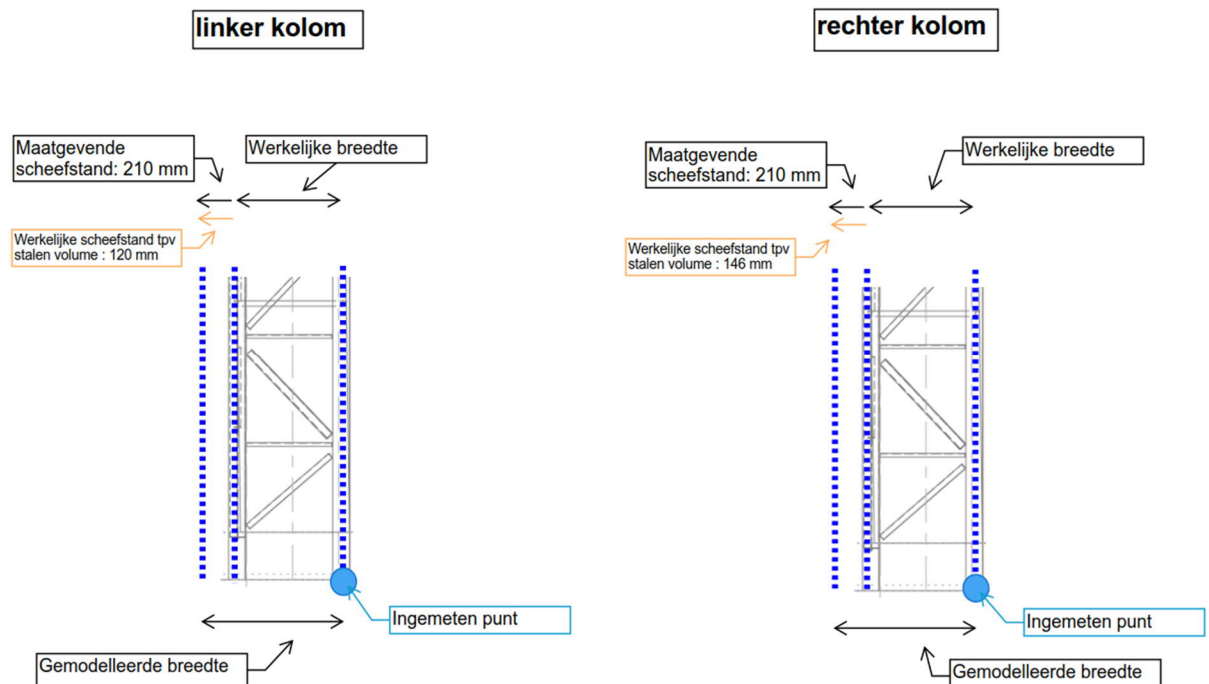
linker kolom

Maatgevende scheefstand: 210 mm

Werkelijke breedte

Werkelijke scheefstand tpv stalen volume : 120 mm

Ingemeten punt

Gemodelleerde breedte

rechter kolom

Maatgevende scheefstand: 210 mm

Werkelijke breedte

Werkelijke scheefstand tpv stalen volume : 146 mm

Ingemeten punt

Gemodelleerde breedte